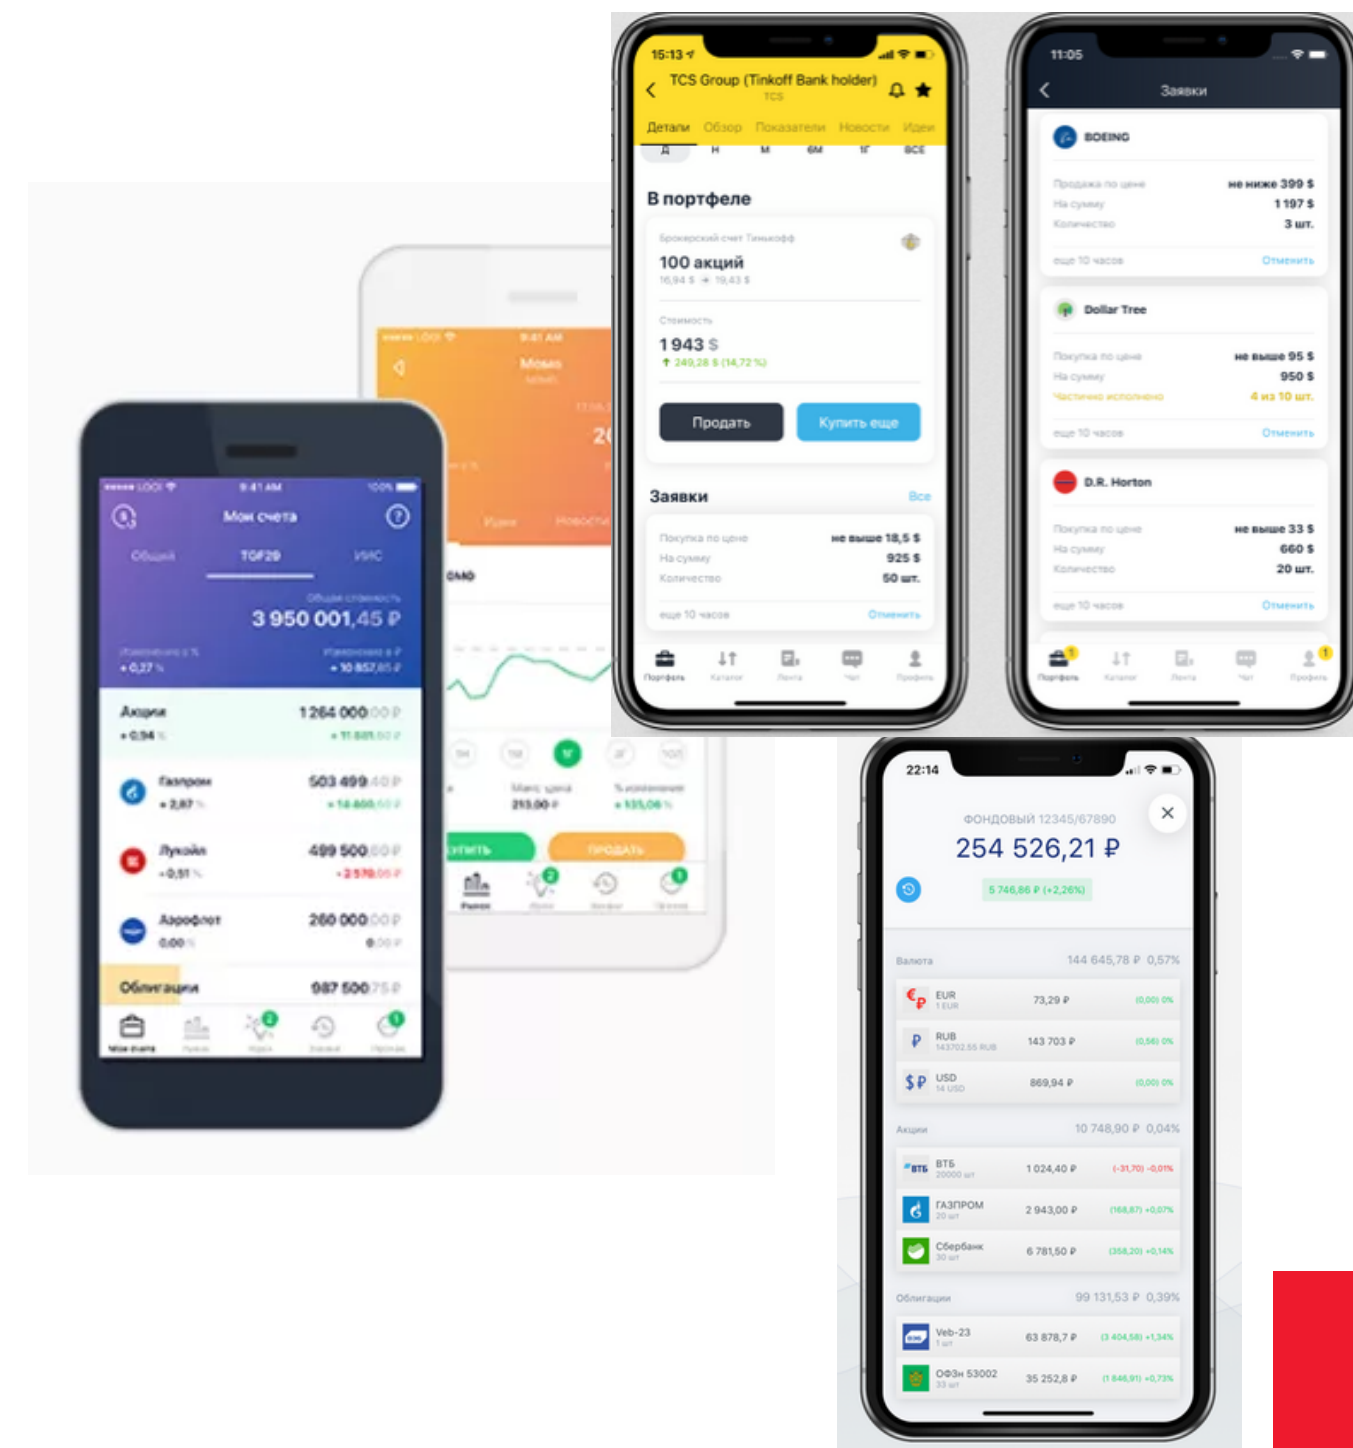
••••• LOOT 9:41 AM 100%
Мои счета
Общий TOF29 ИИС
Общая стоимость
3 950 001,45 ₽
Изменение в %
+0,27 %
Изменение в ₽
+10 857,85 ₽
Акции
+0,94 %
1 264 000,00 ₽
+11 881,50 ₽
Газпром
+2,87 %
503 499,40 ₽
+14 800,50 ₽
Лукойл
+0,51 %
499 500,00 ₽
+2 570,05 ₽
Аэрофлот
0,00 %
260 000,00 ₽
0,00 ₽
Облигации
987 500,75 ₽
Мои счета Рынок Идеи Заявки Пульс

Мосэнерго
Лента Новости
ОМО
Макс. цена
213,00 ₽
% изменения
+135,06 %
КУПИТЬ ПРОДАТЬ
Рынок Идеи Заявки Пульс

15:13
TCS Group (Tinkoff Bank holder)
TCS
Детали Обзор Показатели Новости Идеи
Д Н М 6М 1Г ВСЕ
В портфеле
Брокерский счет Тинькофф
100 акций
16,94 $ → 19,43 $
Стоимость
1 943 $
↑ 249,28 $ (14,72 %)
Продать
Купить еще
Заявки
Все
Покупка по цене
не выше 18,5 $
На сумму
925 $
Количество
50 шт.
еще 10 часов
Отменить
Портфель Каталог Лента Чат Профиль

11:05
Заявки
BOEING
Продажа по цене
не ниже 399 $
На сумму
1 197 $
Количество
3 шт.
еще 10 часов
Отменить
Dollar Tree
Покупка по цене
не выше 95 $
На сумму
950 $
Частично исполнено
4 из 10 шт.
еще 10 часов
Отменить
D.R. Horton
Покупка по цене
не выше 33 $
На сумму
660 $
Количество
20 шт.
еще 10 часов
Отменить
Портфель Каталог Лента Чат Профиль

22:14
ФОНДОВЫЙ 12345/67890
254 526,21 ₽
5 746,86 ₽ (+2,26%)
Валюта 144 645,78 ₽ 0,57%
EUR 1 EUR 73,29 ₽ (0,00) 0%
RUB 143702,55 RUB 143 703 ₽ (0,56) 0%
USD 14 USD 869,94 ₽ (0,00) 0%
Акции 10 748,90 ₽ 0,04%
ВТБ 20000 шт 1 024,40 ₽ (-31,70) -0,01%
ГАЗПРОМ 20 шт 2 943,00 ₽ (168,87) +0,07%
Сбербанк 30 шт 6 781,50 ₽ (358,20) +0,14%
Облигации 99 131,53 ₽ 0,39%
Veb-23 1 шт 63 878,7 ₽ (3 404,58) +1,34%
ОФЗн 53002 33 шт 35 252,8 ₽ (1 846,91) +0,73%